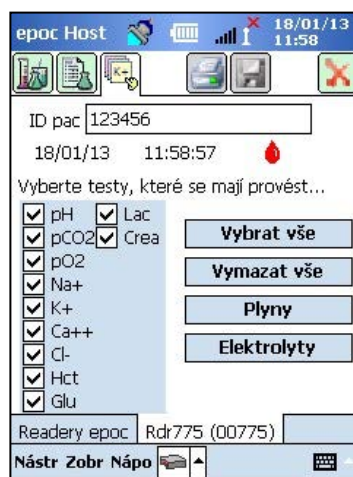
epoc Host 18/01/13 11:58

ID pac 123456

18/01/13 11:58:57

Vyberte testy, které se mají provést...

pH
Lac
pCO2
Crea
pO2
Na+
K+
Ca++
Cl-
Hct
Glu

Vybrat vše
Vymazat vše
Plyny
Elektrolyty

Readery epoc
Rdr775 (00775)

Nástr Zobr Nápo